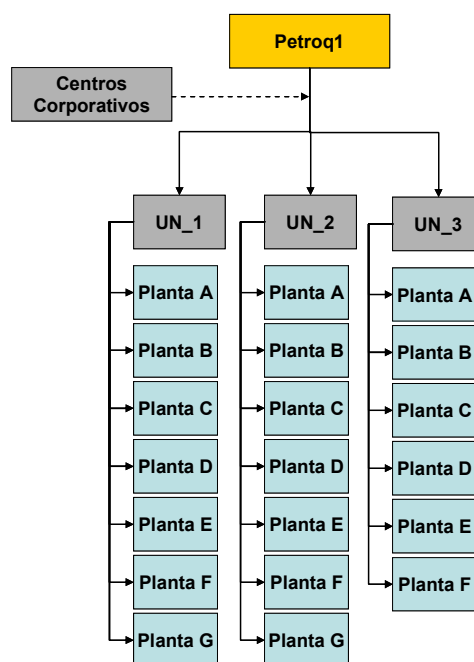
Petroq1

Centros Corporativos

UN_1

Planta A

Planta B

Planta C

Planta D

Planta E

Planta F

Planta G

UN_2

Planta A

Planta B

Planta C

Planta D

Planta E

Planta F

Planta G

UN_3

Planta A

Planta B

Planta C

Planta D

Planta E

Planta F